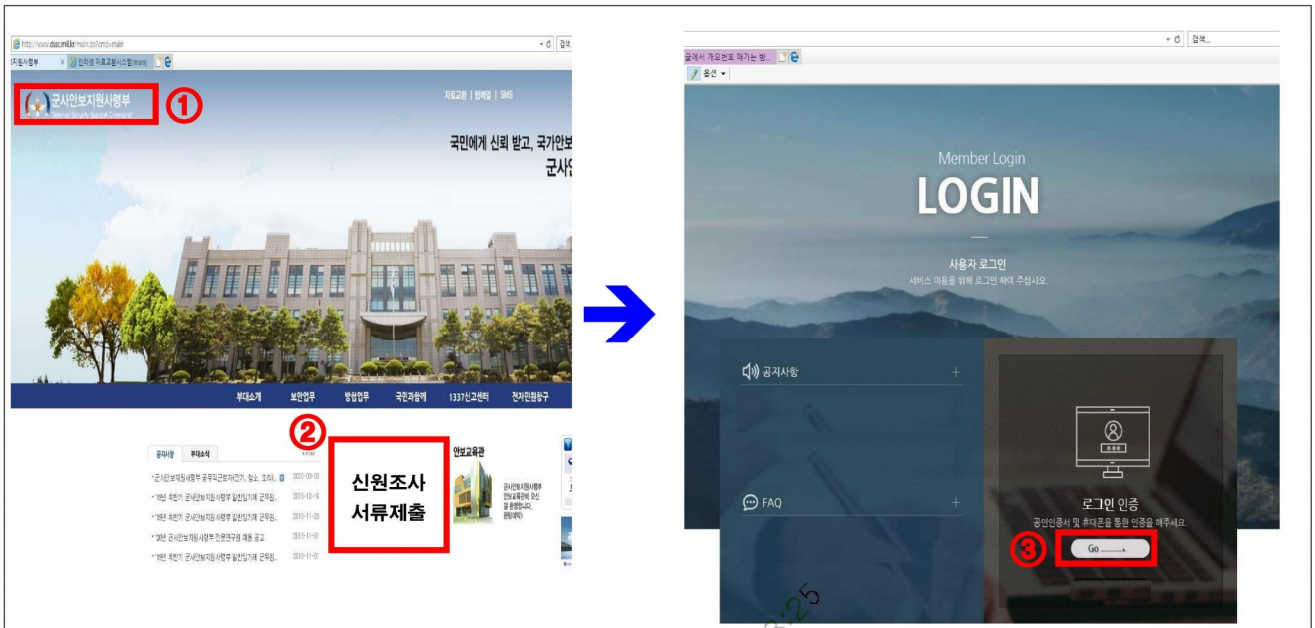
http://www.dssc.mil.kr/main.do?cmd=main

검색

지원사령부

인터넷 자료교환시스템(main)

군사안보지원사령부
Defense Security Support Command

①

자료교환 | 원페일 | SMS

국민에게 신뢰 받고, 국가안보

군사

부대소개

보안업무

방첩업무

국민과함께

1337신고센터

전자민원창구

②

공지사항

부대소식

신원조사 서류제출

안보교육관

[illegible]

검색...

옵션

Member Login

LOGIN

사용자 로그인
서비스 이용을 위해 로그인 하여 주십시오.

공지사항

+

FAQ

+

로그인 인증
공인인증서 및 휴대폰을 통한 인증을 해주세요.

③

Go